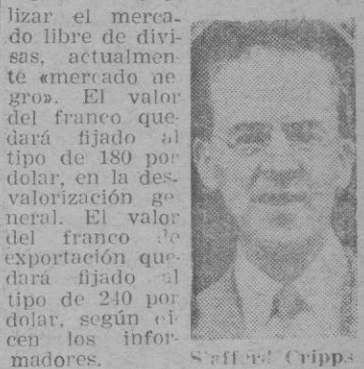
lizar el mercado libre de divisas, actualmente «mercado negro». El valor del franco quedará fijado al tipo de 180 por dolar, en la desvalorización general. El valor del franco de exportación quedará fijado al tipo de 240 por dolar, según dicen los informadores.

Stafford Cripps